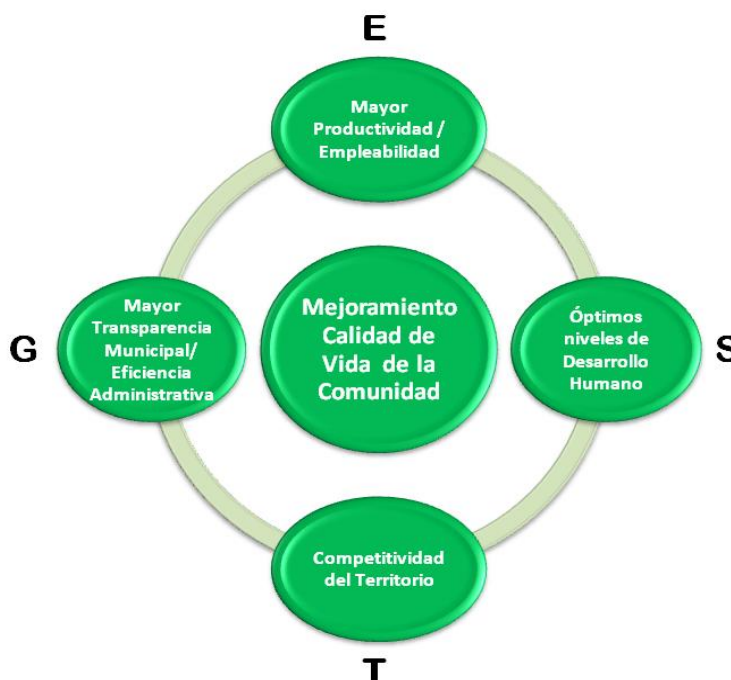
E

Mayor Productividad / Empleabilidad

Mayor Transparencia Municipal/ Eficiencia Administrativa

G

Mejoramiento Calidad de Vida de la Comunidad

Óptimos niveles de Desarrollo Humano

S

Competitividad del Territorio

T